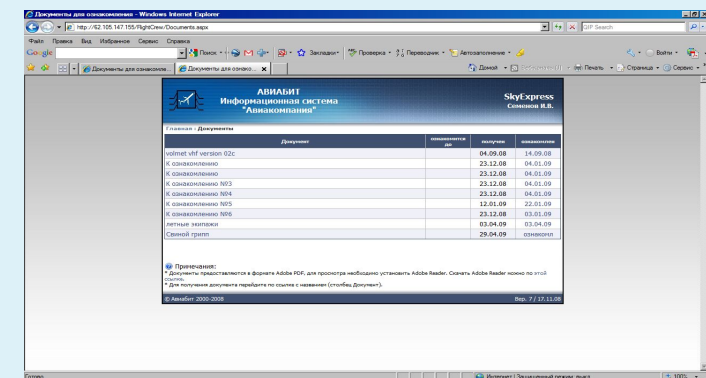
Документы для ознакомления - Windows Internet Explorer

http://62.105.147.155/FlightCrew/Documents.aspx

QIP Search

Файл Правка Вид Избранное Сервис Справка

Google

Поиск • Закладки • Проверка • Переводчик • Автозаполнение •

Войти •

Документы для ознакомл... Документы для ознако...

Домой • Печать • Страница • Сервис •

АВИАБИТ
Информационная система
"Авиакомпания"

SkyExpress
Семенов И.В.

Главная : Документы

| Документ | ознакомится до | получен | ознакомлен |
|---|---|---|---|
| volmet vhf version 02c | | 04.09.08 | 14.09.08 |
| К ознакомлению | | 23.12.08 | 04.01.09 |
| К ознакомлению | | 23.12.08 | 04.01.09 |
| К ознакомлению №3 | | 23.12.08 | 04.01.09 |
| К ознакомлению №4 | | 23.12.08 | 04.01.09 |
| К ознакомлению №5 | | 12.01.09 | 22.01.09 |
| К ознакомлению №6 | | 23.12.08 | 03.01.09 |
| летные экипажи | | 03.04.09 | 03.04.09 |
| Свиной грипп | | 29.04.09 | ознакомл |

Примечания:
* Документы предоставляются в формате Adobe PDF, для просмотра необходимо установить Adobe Reader. Скачать Adobe Reader можно по этой ссылке.
* Для получения документа перейдите по ссылке с названием (столбец Документ).

© Авиабит 2000-2008

Вер. 7 / 17.11.08

Готово

Интернет | Защищенный режим: выкл

100%